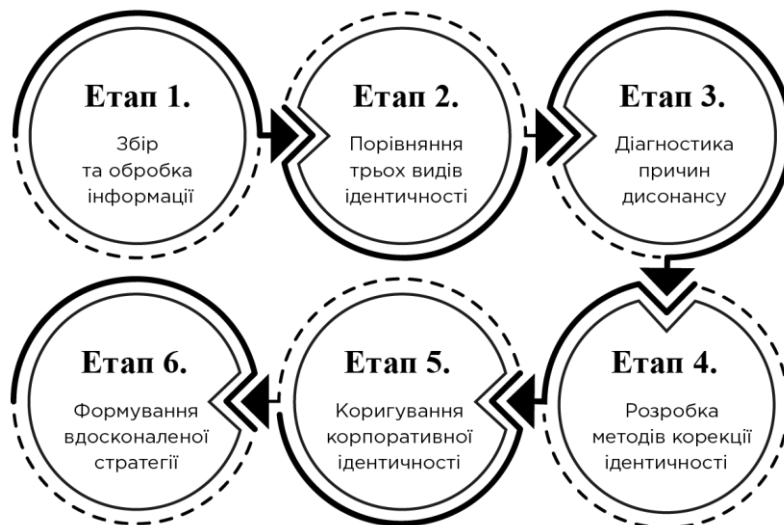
Етап 1.
Збір та обробка інформації

Етап 2.
Порівняння трьох видів ідентичності

Етап 3.
Діагностика причин дисонансу

Етап 4.
Розробка методів корекції ідентичності

Етап 5.
Коригування корпоративної ідентичності

Етап 6.
Формування вдосконаленої стратегії